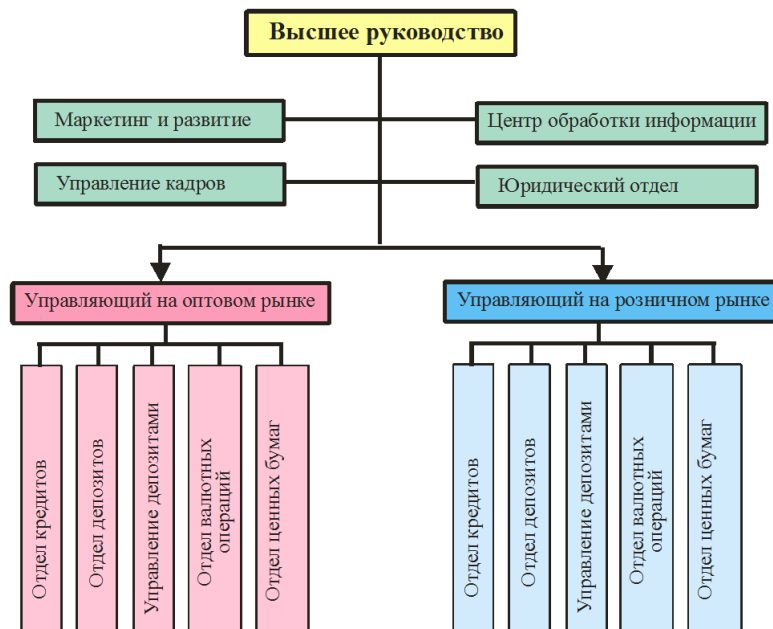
Высшее руководство

Маркетинг и развитие

Центр обработки информации

Управление кадров

Юридический отдел

Управляющий на оптовом рынке

Управляющий на розничном рынке

Отдел кредитов

Отдел депозитов

Управление депозитами

Отдел валютных операций

Отдел ценных бумаг

Отдел кредитов

Отдел депозитов

Управление депозитами

Отдел валютных операций

Отдел ценных бумаг